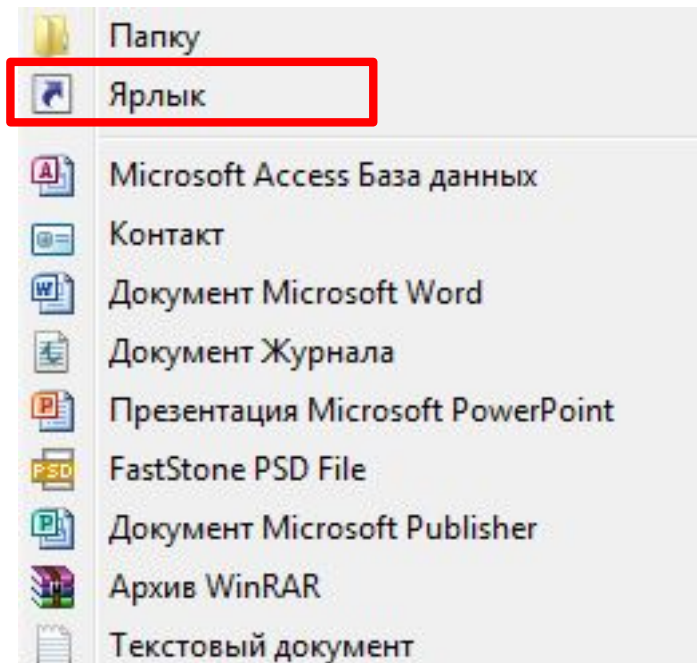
Папку
Ярлык
Microsoft Access База данных
Контакт
Документ Microsoft Word
Документ Журнала
Презентация Microsoft PowerPoint
FastStone PSD File
Документ Microsoft Publisher
Архив WinRAR
Текстовый документ